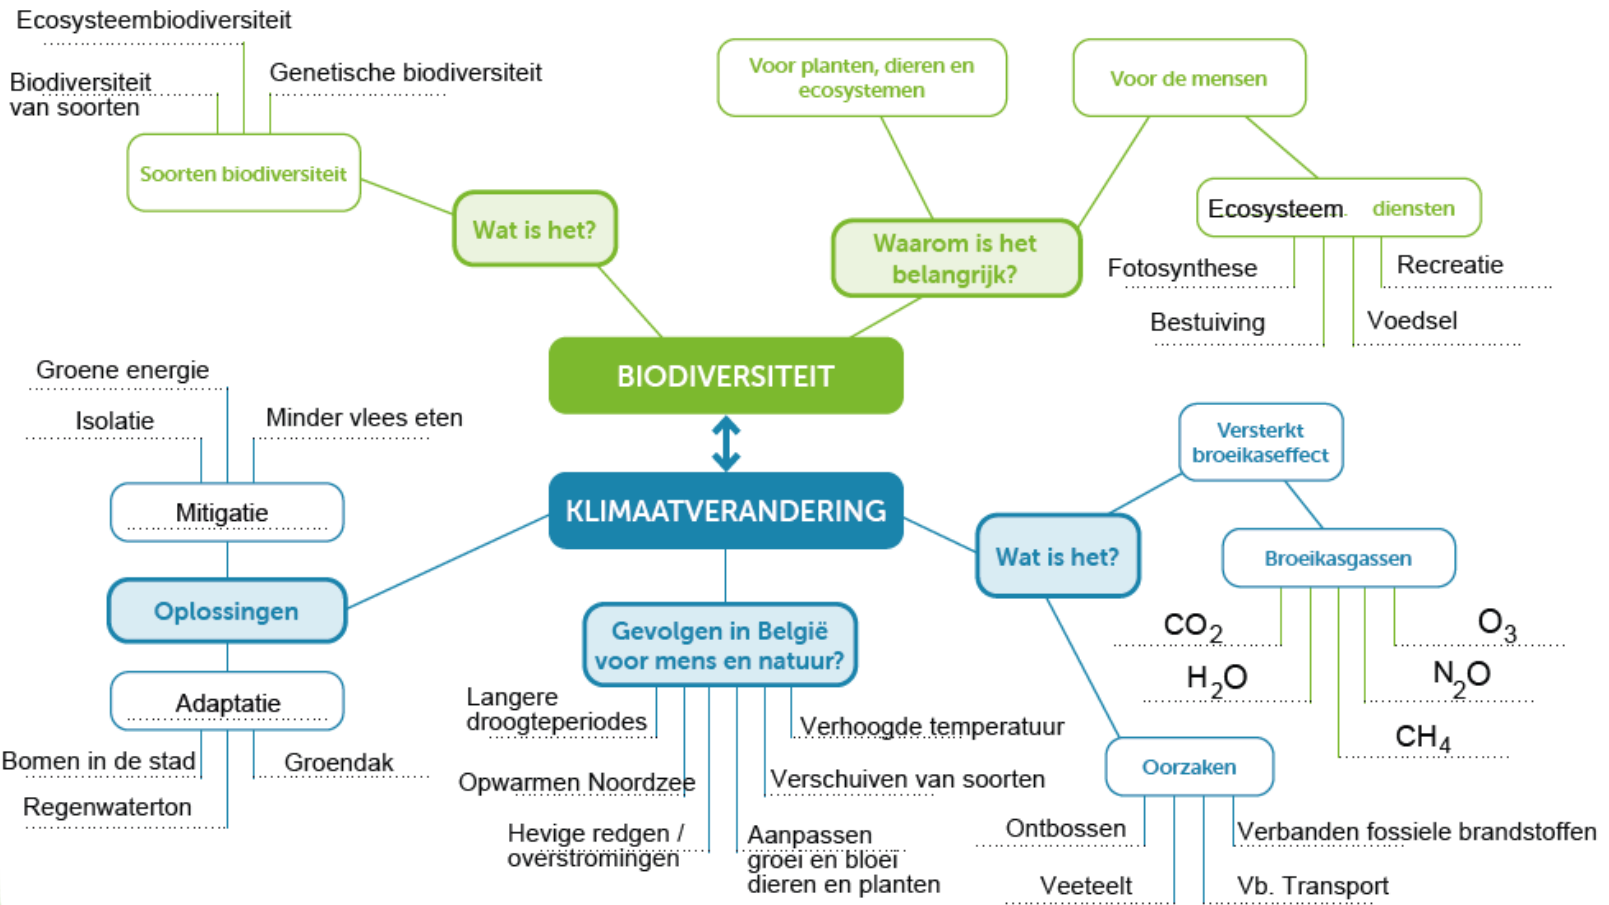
Ecosysteembiodiversiteit

Biodiversiteit van soorten

Genetische biodiversiteit

Soorten biodiversiteit

Wat is het?

Voor planten, dieren en ecosystemen

Voor de mensen

Waarom is het belangrijk?

Ecosysteem diensten

Fotosynthese

Recreatie

Bestuiving

Voedsel

BIODIVERSITEIT

KLIMAATVERANDERING

Groene energie

Isolatie

Minder vlees eten

Mitigatie

Oplossingen

Adaptatie

Bomen in de stad

Groendak

Regenwaterton

Gevolgen in België voor mens en natuur?

Langere droogteperiodes

Verhoogde temperatuur

Opwarmen Noordzee

Verschuiven van soorten

Hevige redgen / overstromingen

Aanpassen groei en bloei dieren en planten

Versterkt broeikaseffect

Wat is het?

Broeikasgassen

$CO_2$

$O_3$

$H_2O$

$N_2O$

$CH_4$

Oorzaken

Ontbossen

Verbanden fossiele brandstoffen

Veeteelt

Vb. Transport